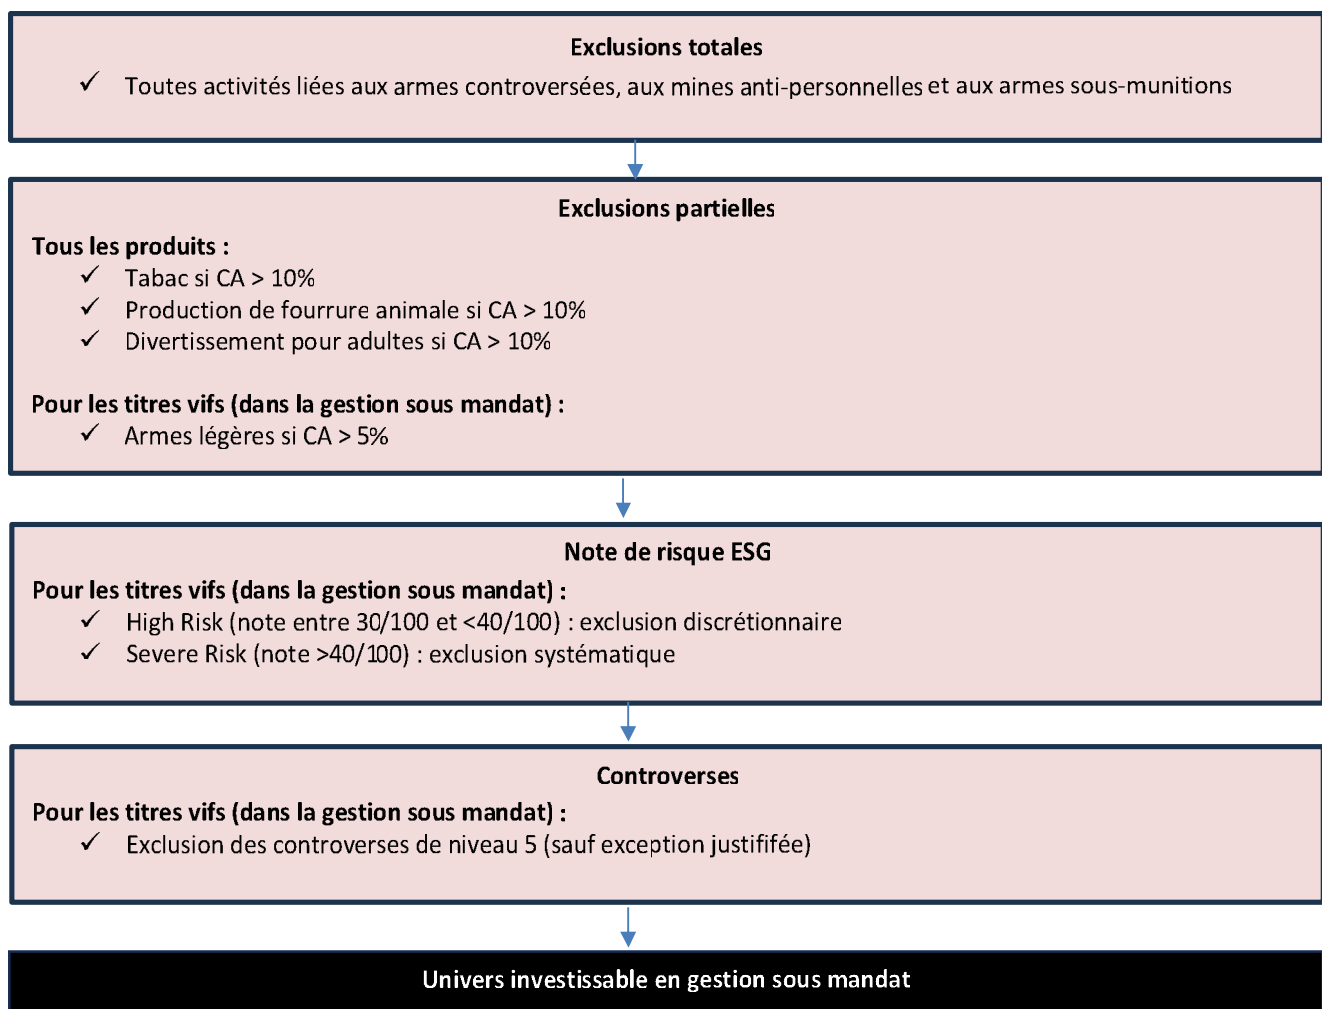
Exclusions totales

✓ Toutes activités liées aux armes controversées, aux mines anti-personnelles et aux armes sous-munitions

Exclusions partielles

Tous les produits :

✓ Tabac si CA > 10%

✓ Production de fourrure animale si CA > 10%

✓ Divertissement pour adultes si CA > 10%

Pour les titres vifs (dans la gestion sous mandat) :

✓ Armes légères si CA > 5%

Note de risque ESG

Pour les titres vifs (dans la gestion sous mandat) :

✓ High Risk (note entre 30/100 et <40/100) : exclusion discrétionnaire

✓ Severe Risk (note >40/100) : exclusion systématique

Controverses

Pour les titres vifs (dans la gestion sous mandat) :

✓ Exclusion des controverses de niveau 5 (sauf exception justifiée)

Univers investissable en gestion sous mandat